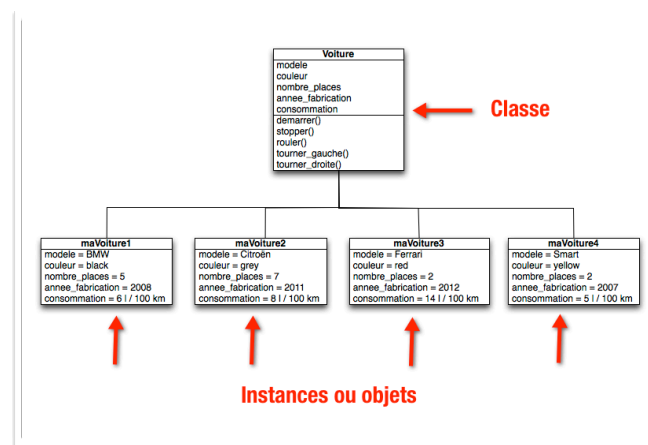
Voiture
modele
couleur
nombre_places
annee_fabrication
consommation
demarrer()
stopper()
rouler()
tourner_gauche()
tourner_droite()

Classe

maVoiture1
modele = BMW
couleur = black
nombre_places = 5
annee_fabrication = 2008
consommation = 6 l / 100 km

maVoiture2
modele = Citroën
couleur = grey
nombre_places = 7
annee_fabrication = 2011
consommation = 8 l / 100 km

maVoiture3
modele = Ferrari
couleur = red
nombre_places = 2
annee_fabrication = 2012
consommation = 14 l / 100 km

maVoiture4
modele = Smart
couleur = yellow
nombre_places = 2
annee_fabrication = 2007
consommation = 5 l / 100 km

Instances ou objets